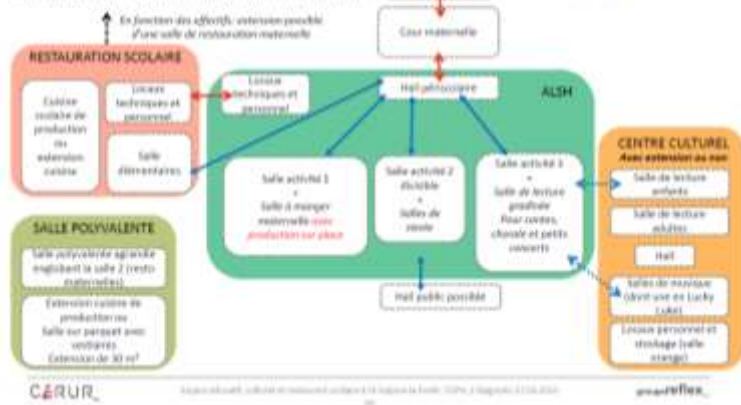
En fonction des effectifs: extension possible d'une salle de restauration maternelle

Cour maternelle

RESTAURATION SCOLAIRE

Cuisine scolaire de production ou extension cuisine

Locaux techniques et personnel

Salle élémentaires

Locaux techniques et personnel

Hall périscolaire

ALSH

Salle activité 1 + Salle à manger maternelle avec production sur place

Salle activité 2 divisible + Salles de sieste

Salle activité 3 + Salle de lecture gradinée Pour contes, chorale et petits concerts

Hall public possible

CENTRE CULTUREL
Avec extension ou non

Salle de lecture enfants

Salle de lecture adultes

Hall

Salles de musique (dont une en Lucky Cube)

Locaux personnel et stockage (salle orange)

SALLE POLYVALENTE

Salle polyvalente agrandie englobant la salle 2 (resto maternelles)

Extension cuisine de production ou Salle sur parquet avec vestiaires Extension de 30 m²

CERUR

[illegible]

groupe reflex